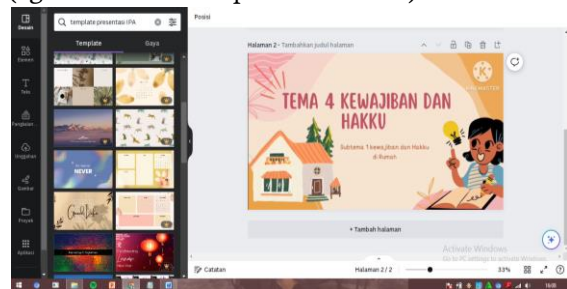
(g

Desain

Elemen

Teks

Pengikutan

Unggahan

Gambar

Proyek

Aplikasi

template presentasi IPA

Template

Gaya

NEVER

Posisi

Halaman 2 - Tambahkan judul halaman

TEMA 4 KEWAJIBAN DAN HAKKU

Subtema 1 kewajiban dan Hakku di Rumah

+ Tambah halaman

Activate Windows
Go to PC settings to activate Windows.

Catatan

Halaman 2 / 2

33%